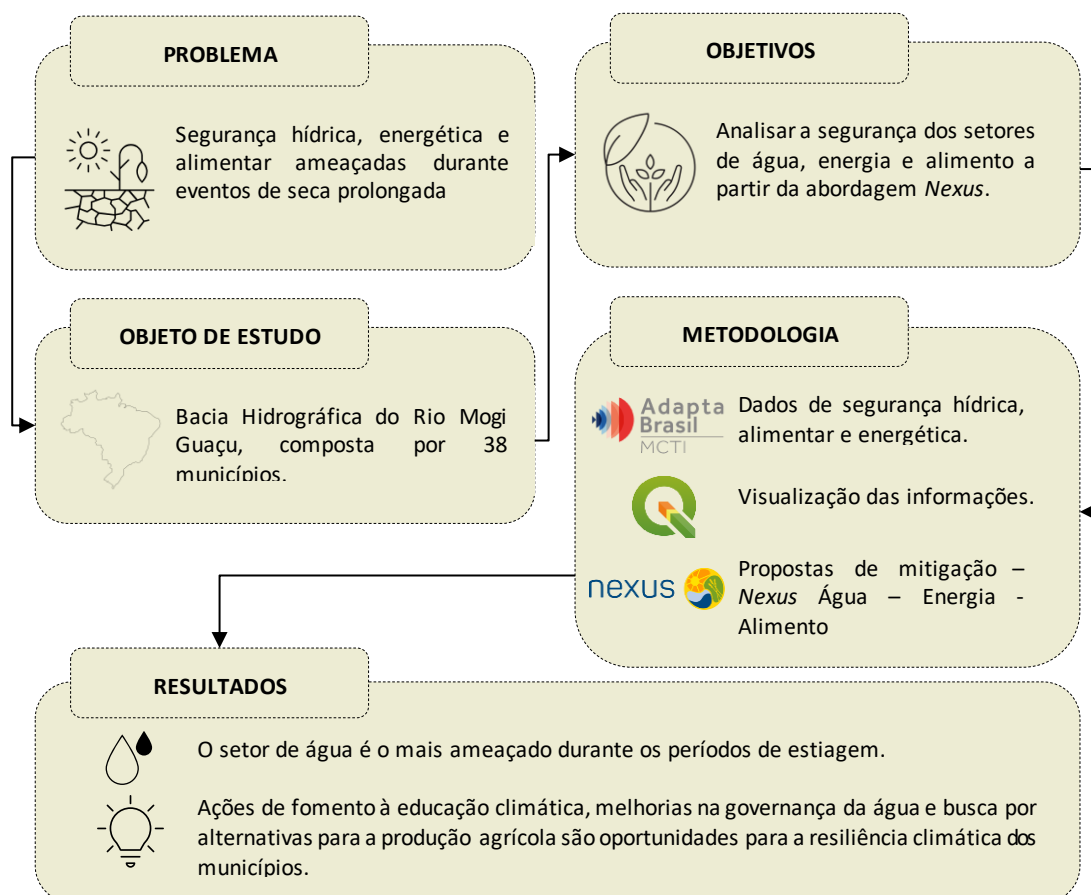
PROBLEMA

Segurança hídrica, energética e alimentar ameaçadas durante eventos de seca prolongada

OBJETIVOS

Analisar a segurança dos setores de água, energia e alimento a partir da abordagem *Nexus*.

OBJETO DE ESTUDO

Bacia Hidrográfica do Rio Mogi Guaçu, composta por 38 municípios.

METODOLOGIA

Adapta Brasil MCTI

Dados de segurança hídrica, alimentar e energética.

Visualização das informações.

nexus

Propostas de mitigação – *Nexus* Água – Energia - Alimento

RESULTADOS

O setor de água é o mais ameaçado durante os períodos de estiagem.

Ações de fomento à educação climática, melhorias na governança da água e busca por alternativas para a produção agrícola são oportunidades para a resiliência climática dos municípios.